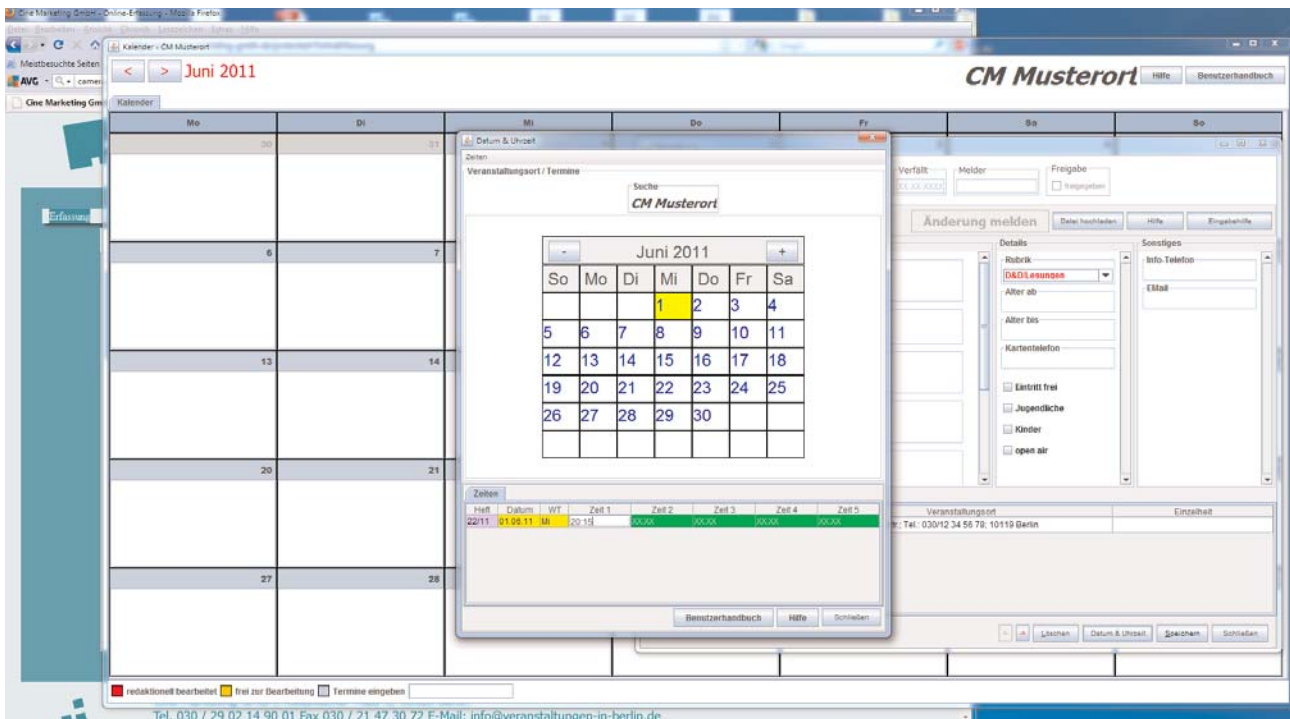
Cine Marketing GmbH - Online-Erfassung - Mozilla Firefox
Meistbesuchte Seiten
AVG
Cine Marketing Gm
Erfassung
Kalender - CM Musterort
< > Juni 2011
CM Musterort
Hilfe
Benutzerhandbuch
Kalender

| Mo | Di | Mi | Do | Fr | Sa | So |
|---|---|---|---|---|---|---|
| 30 | 31 | | | | | |
| 6 | 7 | | | | | |
| 13 | 14 | | | | | |
| 20 | 21 | | | | | |
| 27 | 28 | | | | | |

Datum & Uhrzeit
Zeiten
Veranstaltungsort / Termine
Suche
CM Musterort

- Juni 2011 +

| So | Mo | Di | Mi | Do | Fr | Sa |
|---|---|---|---|---|---|---|
| | | | 1 | 2 | 3 | 4 |
| 5 | 6 | 7 | 8 | 9 | 10 | 11 |
| 12 | 13 | 14 | 15 | 16 | 17 | 18 |
| 19 | 20 | 21 | 22 | 23 | 24 | 25 |
| 26 | 27 | 28 | 29 | 30 | | |

Zeiten

| Heft | Datum | WT | Zeit 1 | Zeit 2 | Zeit 3 | Zeit 4 | Zeit 5 |
|---|---|---|---|---|---|---|---|
| 22/11 | 01.06.11 | Mi | 20:15 | XX:XX | XX:XX | XX:XX | XX:XX |

Benutzerhandbuch
Hilfe
Schließen

Verfällt
Melder
Freigabe
freigegeben
Änderung melden
Datei hochladen
Hilfe
Eingabehilfe
Details
Rubrik
D&D/Lesungen
Alter ab
Alter bis
Kartentelefon
Eintritt frei
Jugendliche
Kinder
open air
Sonstiges
Info-Telefon
EMail
Veranstaltungsort
Einzelheit
r; Tel.: 030/12 34 56 78; 10119 Berlin
Löschen
Datum & Uhrzeit
Speichern
Schließen

redaktionell bearbeitet
frei zur Bearbeitung
Termine eingeben
Tel. 030 / 29 02 14 90 01 Fax 030 / 21 47 30 72 E-Mail: info@veranstaltungen-in-berlin.de